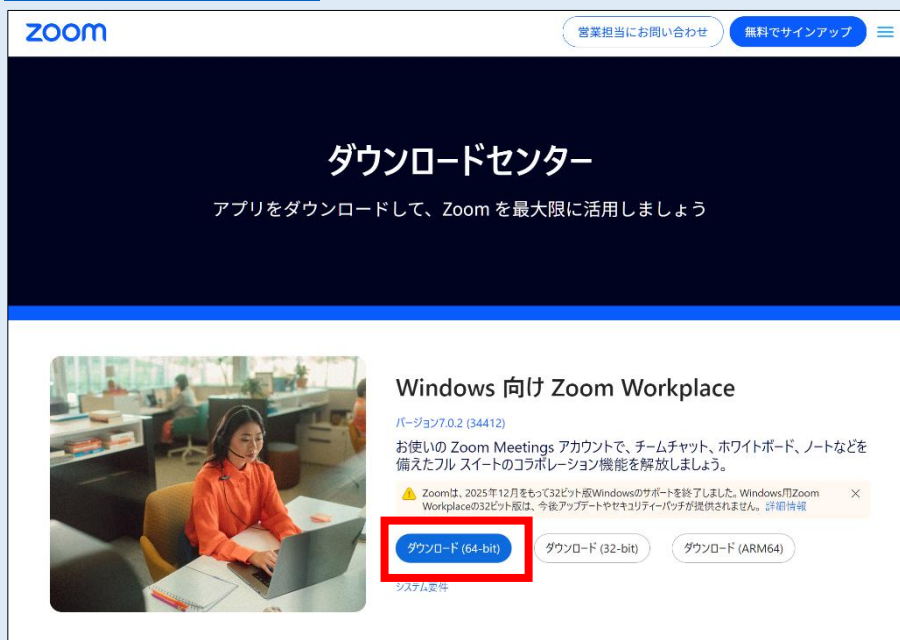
zoom

営業担当にお問い合わせ

無料でサインアップ

ダウンロードセンター

アプリをダウンロードして、Zoom を最大限に活用しましょう

Windows 向け Zoom Workplace

バージョン7.0.2 (34412)

お使いの Zoom Meetings アカウントで、チームチャット、ホワイトボード、ノートなどを備えたフル スイートのコラボレーション機能を解放しましょう。

Zoomは、2025年12月をもって32ビット版Windowsのサポートを終了しました。Windows用Zoom Workplaceの32ビット版は、今後アップデートやセキュリティーパッチが提供されません。詳細情報

ダウンロード (64-bit)

ダウンロード (32-bit)

ダウンロード (ARM64)

システム要件